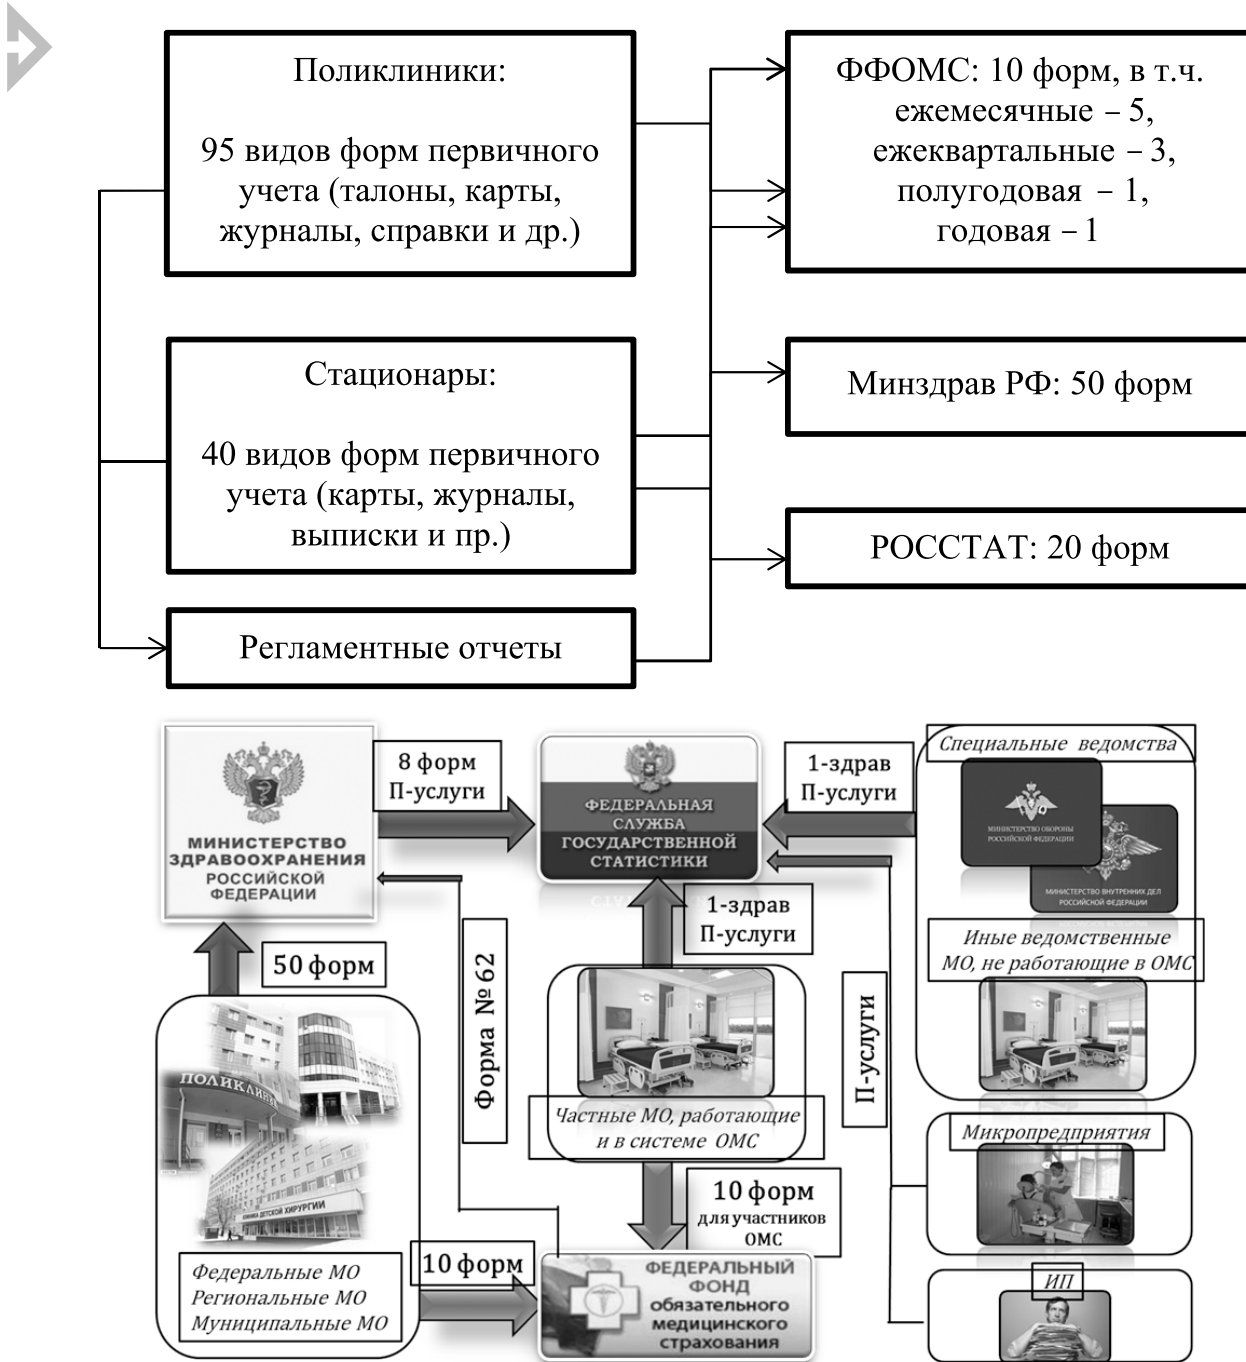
Поликлиники:

95 видов форм первичного учета (талоны, карты, журналы, справки и др.)

ФФОМС: 10 форм, в т.ч. ежемесячные – 5, ежеквартальные – 3, полугодовая – 1, годовая – 1

Стационары:

40 видов форм первичного учета (карты, журналы, выписки и пр.)

Минздрав РФ: 50 форм

РОССТАТ: 20 форм

Регламентные отчеты

МИНИСТЕРСТВО ЗДРАВООХРАНЕНИЯ РОССИЙСКОЙ ФЕДЕРАЦИИ

8 форм П-услуги

ФЕДЕРАЛЬНАЯ СЛУЖБА ГОСУДАРСТВЕННОЙ СТАТИСТИКИ

1-здрав П-услуги

Специальные ведомства

МИНИСТЕРСТВО ОБОРОНЫ РОССИЙСКОЙ ФЕДЕРАЦИИ

МИНИСТЕРСТВО ВНУТРЕННИХ ДЕЛ РОССИЙСКОЙ ФЕДЕРАЦИИ

1-здрав П-услуги

Иные ведомственные МО, не работающие в ОМС

50 форм

Форма № 62

П-услуги

ПОЛИКЛИНИКА

КЛИНИКА ДЕТСКОЙ ХИРУРГИИ

Частные МО, работающие и в системе ОМС

Микропредприятия

10 форм для участников ОМС

ИП

Федеральные МО
Региональные МО
Муниципальные МО

10 форм

ФЕДЕРАЛЬНЫЙ ФОНД обязательного медицинского страхования